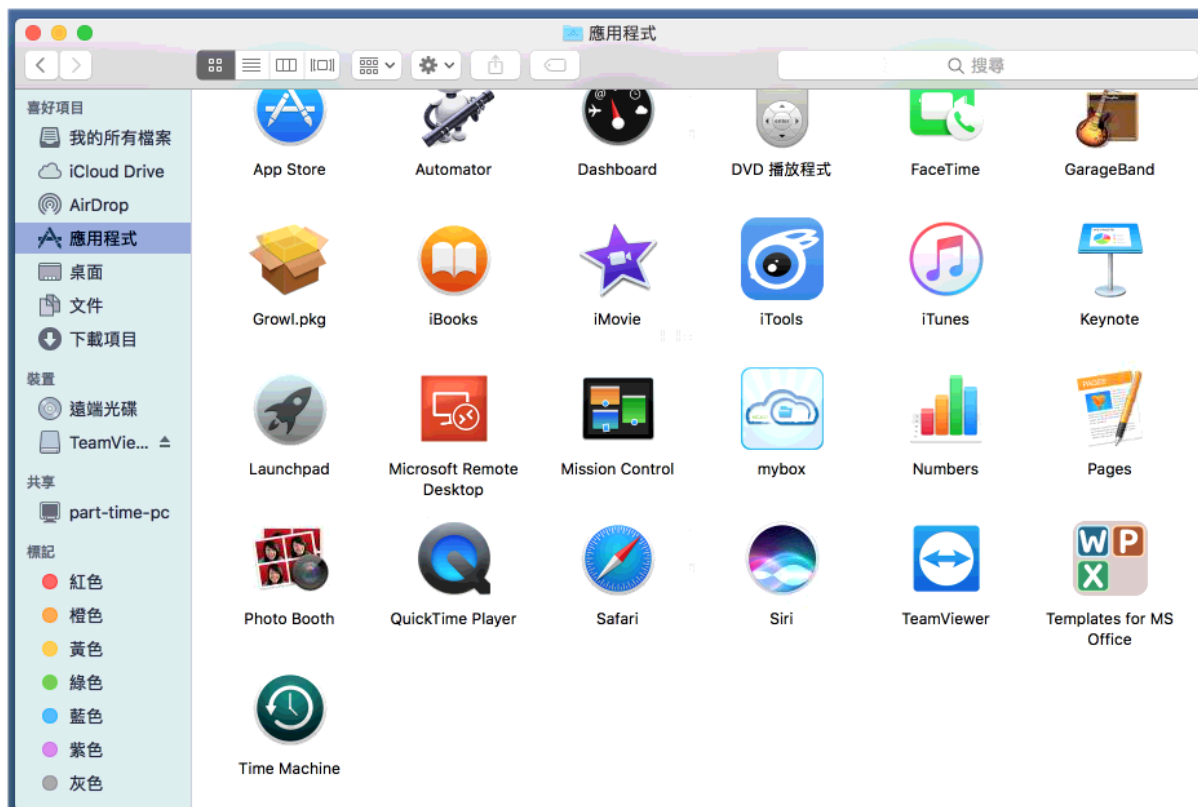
應用程式

搜尋

喜好項目
我的所有檔案
iCloud Drive
AirDrop
應用程式
桌面
文件
下載項目

裝置
遠端光碟
TeamVie...

共享
part-time-pc

標記
紅色
橙色
黃色
綠色
藍色
紫色
灰色

App Store
Automator
Dashboard
DVD 播放程式
FaceTime
GarageBand
Growl.pkg
iBooks
iMovie
iTools
iTunes
Keynote
Launchpad
Microsoft Remote Desktop
Mission Control
mybox
Numbers
Pages
Photo Booth
QuickTime Player
Safari
Siri
TeamViewer
Templates for MS Office
Time Machine